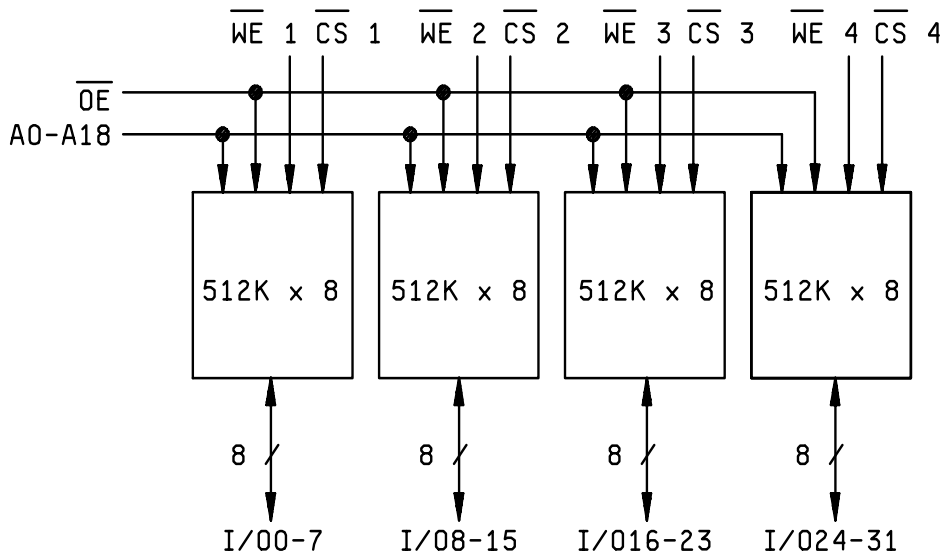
$\overline{WE}$ 1 $\overline{CS}$ 1 $\overline{WE}$ 2 $\overline{CS}$ 2 $\overline{WE}$ 3 $\overline{CS}$ 3 $\overline{WE}$ 4 $\overline{CS}$ 4

$\overline{OE}$

A0-A18

512K x 8

512K x 8

512K x 8

512K x 8

8

8

8

8

I/O0-7

I/O8-15

I/O16-23

I/O24-31